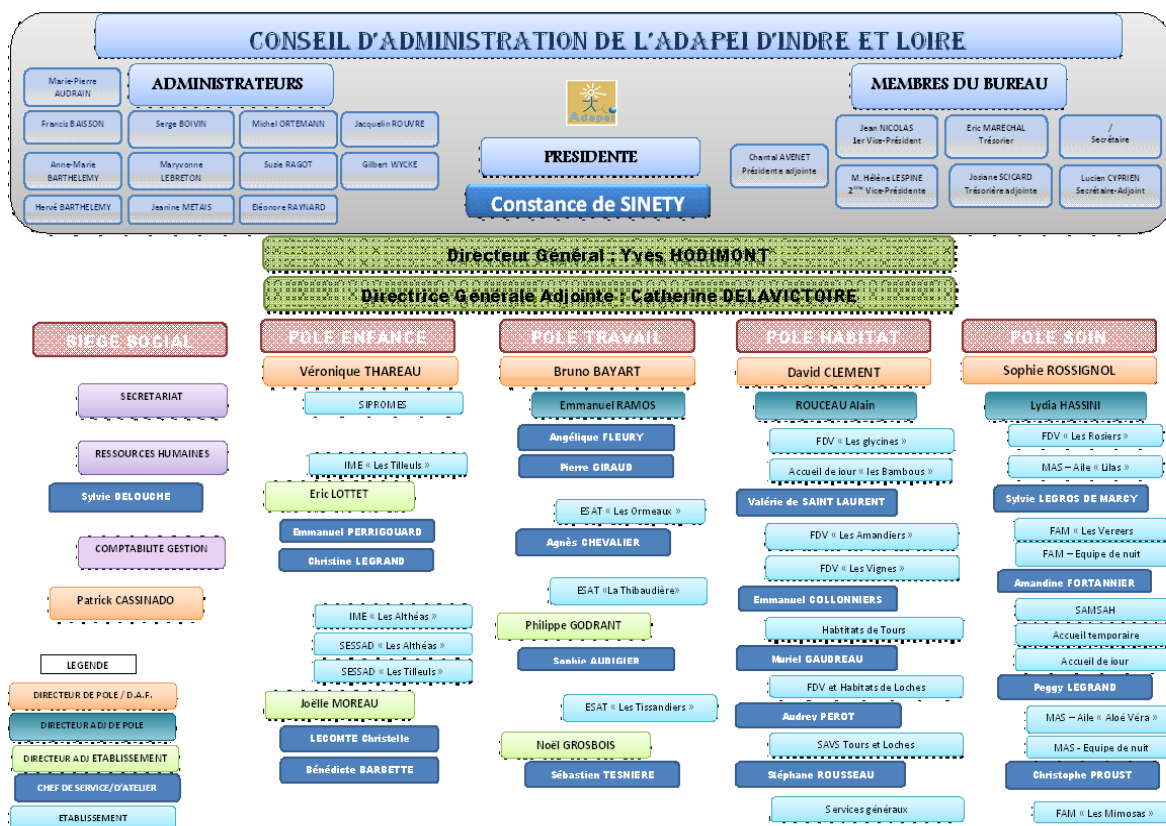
CONSEIL D'ADMINISTRATION DE L'ADAPEI D'INDRE ET LOIRE

Marie-Pierre AUDRAIN

ADMINISTRATEURS

Francis BAISSON
Serge BOIVIN
Michel ORTEMANN
Jacquelin ROUVRE
Anne-Marie BARTHELEMY
Maryvonne LEBRETON
Suzie RAGOT
Gilbert WYCKE
Hervé BARTHELEMY
Jeanine METAIS
Eléonore RAYNARD

Adapei

PRESIDENTE
Constance de SINETY

Chantal AVENET Présidente adjointe

MEMBRES DU BUREAU

Jean NICOLAS 1er Vice-Président
Eric MARECHAL Trésorier
/ Secrétaire
M. Hélène LESPINE 2ème Vice-Présidente
Josiane SCICARD Trésorière adjointe
Lucien CYPRIEN Secrétaire-Adjoint

Directeur Général : Yves HODIMONT
Directrice Générale Adjointe : Catherine DELAVICTOIRE

SIEGE SOCIAL
SECRETARIAT
RESSOURCES HUMAINES
Sylvie DELOUCHE
COMPTABILITE GESTION
Patrick CASSINADO

LEGENDE
DIRECTEUR DE POLE / D.A.F.
DIRECTEUR ADJ DE POLE
DIRECTEUR ADJ ETABLISSEMENT
CHEF DE SERVICE/D'ATELIER
ETABLISSEMENT

POLE ENFANCE
Véronique THAREAU
SIPROMES
IME « Les Tilleuls »
Eric LOTTET
Emmanuel PERRIGOUARD
Christine LEGRAND
IME « Les Althéas »
SESSAD « Les Althéas »
SESSAD « Les Tilleuls »
Joëlle MOREAU
LECOMTE Christelle
Bénédicte BARBETTE

POLE TRAVAIL
Bruno BAYART
Emmanuel RAMOS
Angélique FLEURY
Pierre GIRAUD
ESAT « Les Ormeaux »
Agnès CHEVALIER
ESAT «La Thibaudière»
Philippe GODRANT
Sophie AUBIGIER
ESAT « Les Tissandiers »
Noël GROSBOIS
Sébastien TESNIERE

POLE HABITAT
David CLEMENT
ROUCEAU Alain
FDV « Les glycines »
Accueil de iour « les Bambous »
Valérie de SAINT LAURENT
FDV « Les Amandiers »
FDV « Les Vignes »
Emmanuel COLLONNIERS
Habitats de Tours
Muriel GAUDREAU
FDV et Habitats de Loches
Audrey PEROT
SAVS Tours et Loches
Stéphane ROUSSEAU
Services généraux

POLE SOIN
Sophie ROSSIGNOL
Lydia HASSINI
FDV « Les Rosiers »
MAS – Aile « Lilas »
Sylvie LEGROS DE MARCY
FAM « Les Vereers »
FAM – Equipe de nuit
Amandine FORTANNIER
SAMSAH
Accueil temporaire
Accueil de iour
Peggy LEGRAND
MAS – Aile « Aloé Véra »
MAS - Equipe de nuit
Christophe PROUST
FAM « Les Mimosas »